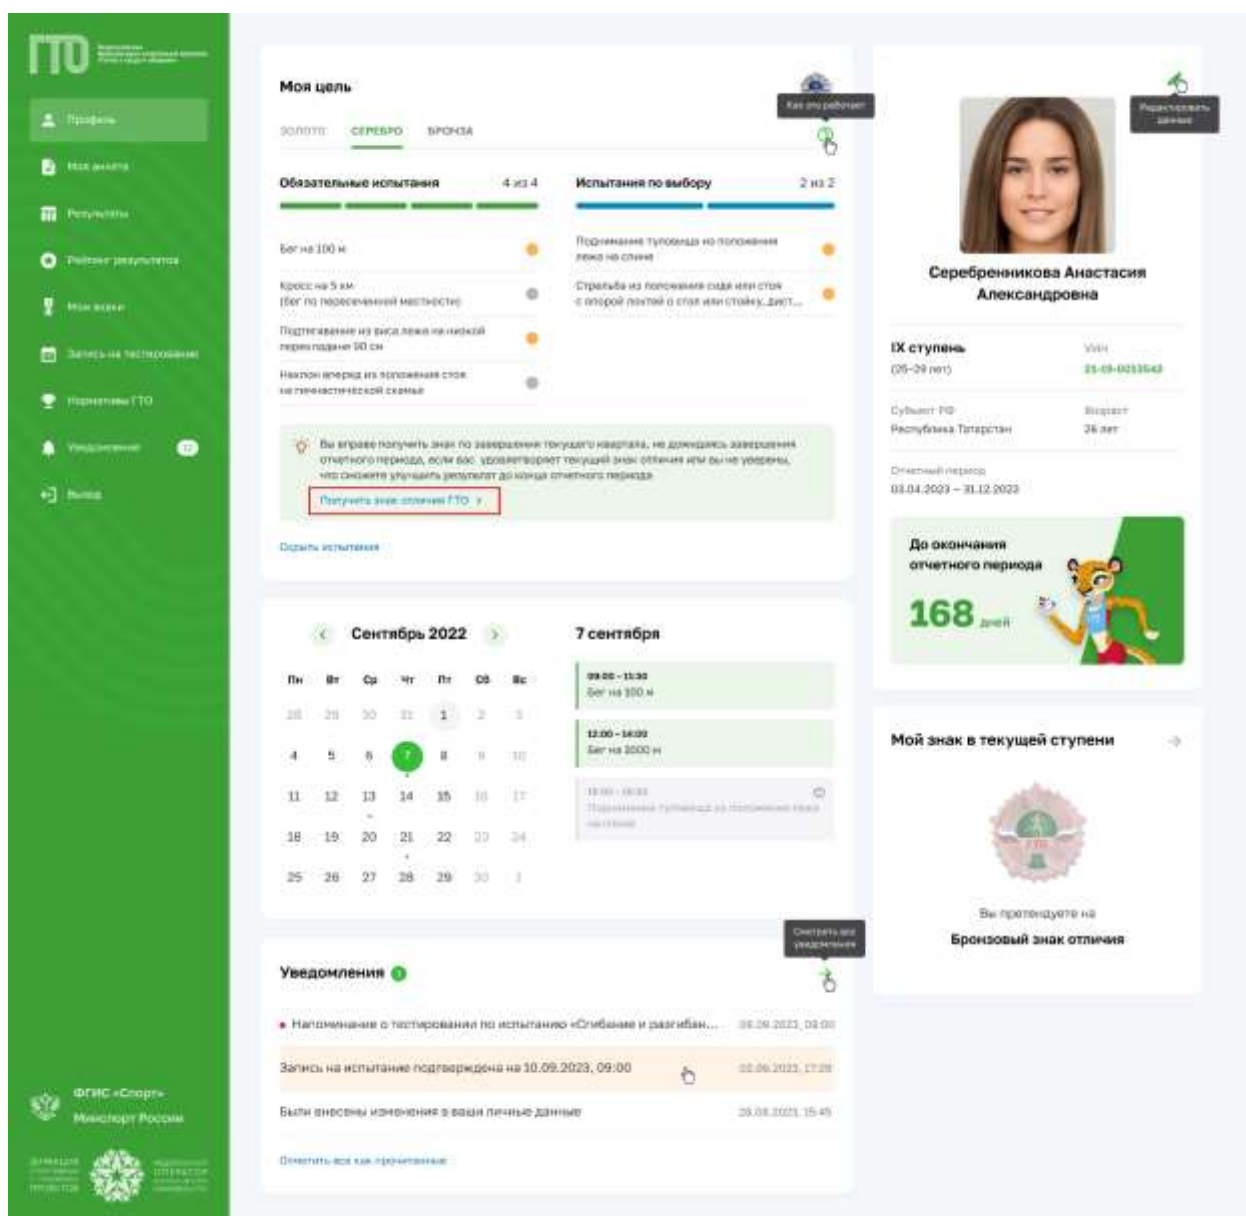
ГТО

Профиль
Моя анкета
Результаты
Рейтинг результатов
Мои знаки
Запись на тестирование
Нормативы ГТО
Уведомления 12
Выход

ФГИС «Спорт»
Минспорт России

Моя цель

Как это работает

ЗОЛОТО СЕРЕБРО БРОНЗА

Обязательные испытания 4 из 4

Бег на 100 м
Кросс на 5 км (бег по пересеченной местности)
Подтягивание из виса лежа на низкой перекладине 90 см
Наклон вперед из положения стоя на гимнастической скамье

Испытания по выбору 2 из 2

Поднимание туловища из положения лежа на спине
Стрельба из положения сидя или стоя с опорой локтей о стол или стойку, дист...

Вы вправе получить знак по завершении текущего квартала, не дожидаясь завершения отчетного периода, если вас удовлетворяет текущий знак отличия или вы не уверены, что сможете улучшить результат до конца отчетного периода

Получить знак отличия ГТО >

Скрыть испытания

Сентябрь 2022

| Пн | Вт | Ср | Чт | Пт | Сб | Вс |
|---|---|---|---|---|---|---|
| 28 | 29 | 30 | 31 | 1 | 2 | 3 |
| 4 | 5 | 6 | 7 | 8 | 9 | 10 |
| 11 | 12 | 13 | 14 | 15 | 16 | 17 |
| 18 | 19 | 20 | 21 | 22 | 23 | 24 |
| 25 | 26 | 27 | 28 | 29 | 30 | 1 |

7 сентября

09:00 – 11:30
Бег на 100 м

12:00 – 14:00
Бег на 2000 м

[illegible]
Поднимание туловища из положения лежа на спине

Уведомления

Смотреть все уведомления

Напоминание о тестировании по испытанию «Сгибание и разгибан... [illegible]
Запись на испытание подтверждена на 10.09.2023, 09:00 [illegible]
Были внесены изменения в ваши личные данные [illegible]

Отметить все как прочитанные

Редактировать данные

Серебренникова Анастасия Александровна

IX ступень
(25–29 лет)
УИН
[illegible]

Субъект РФ
Республика Татарстан
Возраст
26 лет

Отчетный период
03.04.2023 – 31.12.2023

До окончания отчетного периода
168 дней

Мой знак в текущей ступени

Вы претендуете на
Бронзовый знак отличия